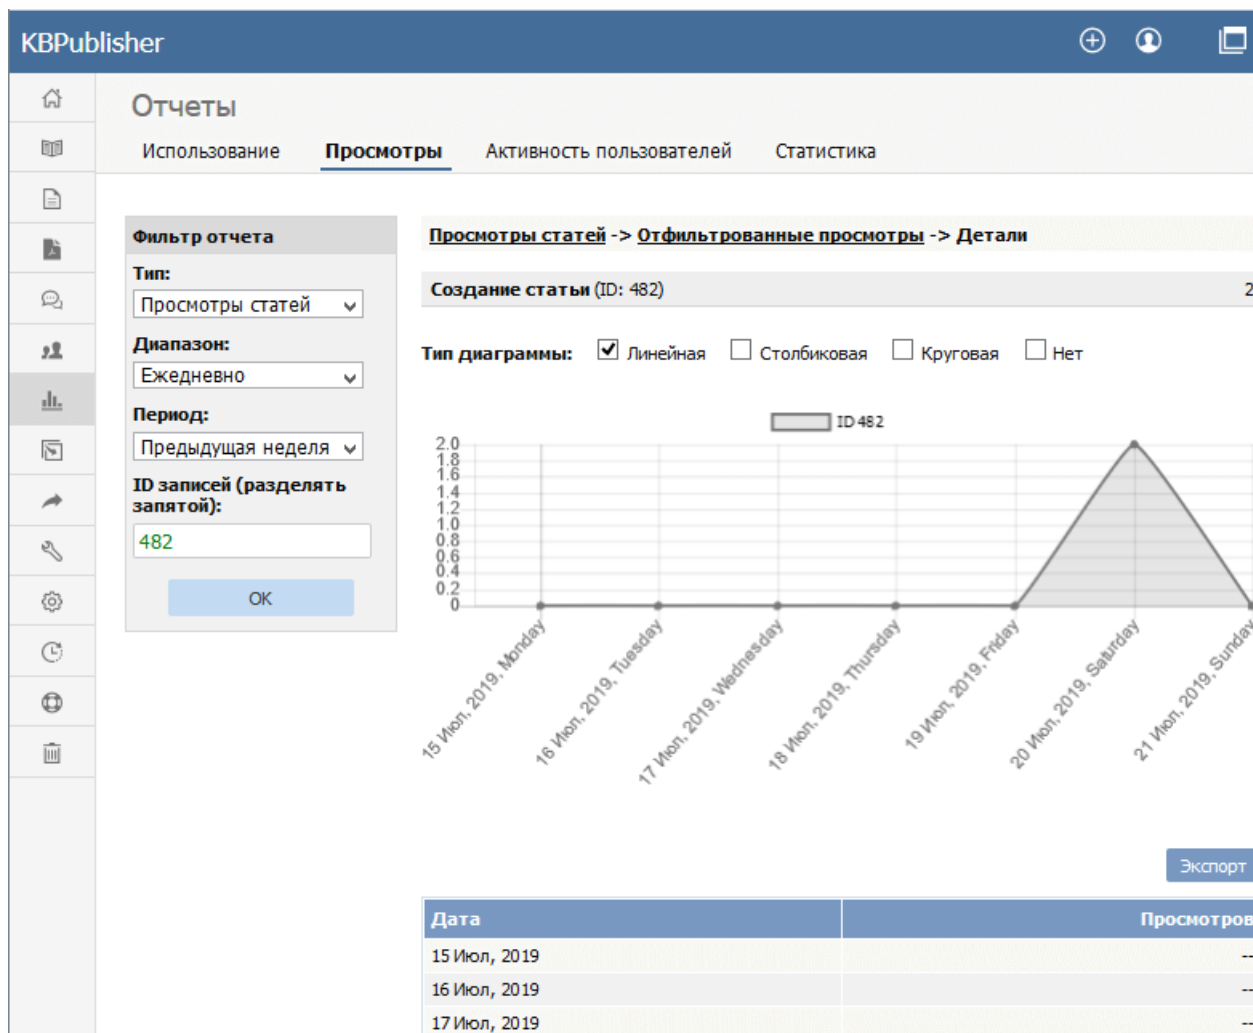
KBPublisher

Отчеты

Использование Просмотры Активность пользователей Статистика

Фильтр отчета

Тип:

Просмотры статей

Диапазон:

Ежедневно

Период:

Предыдущая неделя

ID записей (разделять запятой):

482

OK

Просмотры статей -> Отфильтрованные просмотры -> Детали

Создание статьи (ID: 482) 2

Тип диаграммы: Линейная Столбиковая Круговая Нет

ID 482

2.0
1.8
1.6
1.4
1.2
1.0
0.8
0.6
0.4
0.2
0

15 Июл, 2019, Monday
16 Июл, 2019, Tuesday
17 Июл, 2019, Wednesday
18 Июл, 2019, Thursday
19 Июл, 2019, Friday
20 Июл, 2019, Saturday
21 Июл, 2019, Sunday

Экспорт

| Дата | Просмотров |
|---|---|
| 15 Июл, 2019 | -- |
| 16 Июл, 2019 | -- |
| 17 Июл, 2019 | -- |